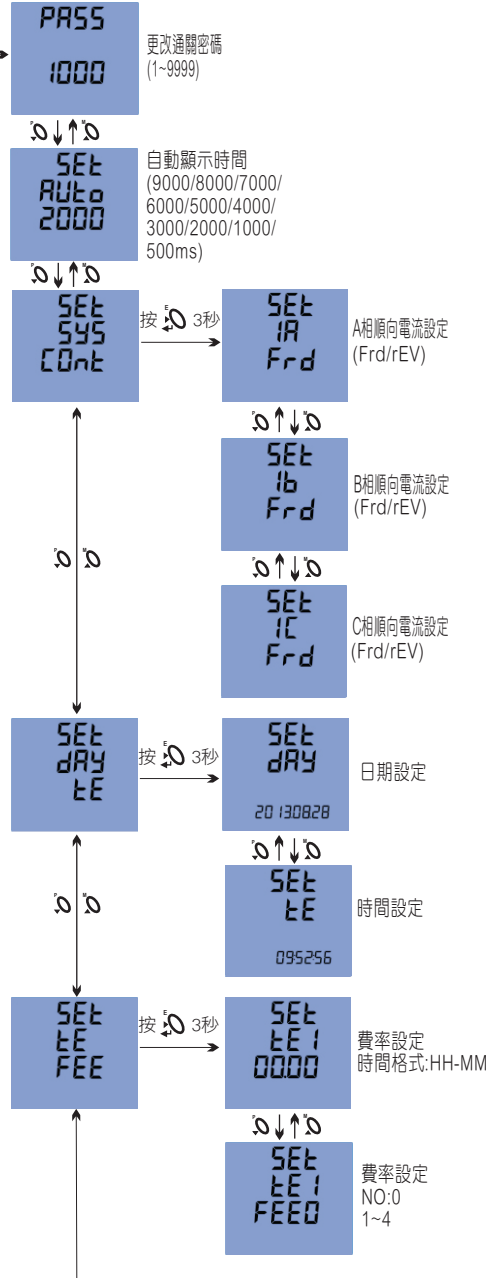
PASS
1000
更改通關密碼
(1~9999)

SEt
AUto
2000
自動顯示時間
(9000/8000/7000/
6000/5000/4000/
3000/2000/1000/
500ms)

SEt
SYS
COnt
按 3秒

SEt
1A
Frd
A相順向電流設定
(Frd/rEV)

SEt
1b
Frd
B相順向電流設定
(Frd/rEV)

SEt
1C
Frd
C相順向電流設定
(Frd/rEV)

SEt
dAY
tE
按 3秒

SEt
dAY
20130828
日期設定

SEt
tE
095256
時間設定

SEt
tE
FEE
按 3秒

SEt
tE1
00.00
費率設定
時間格式:HH-MM

SEt
tE1
FEE0
費率設定
NO:0
1~4